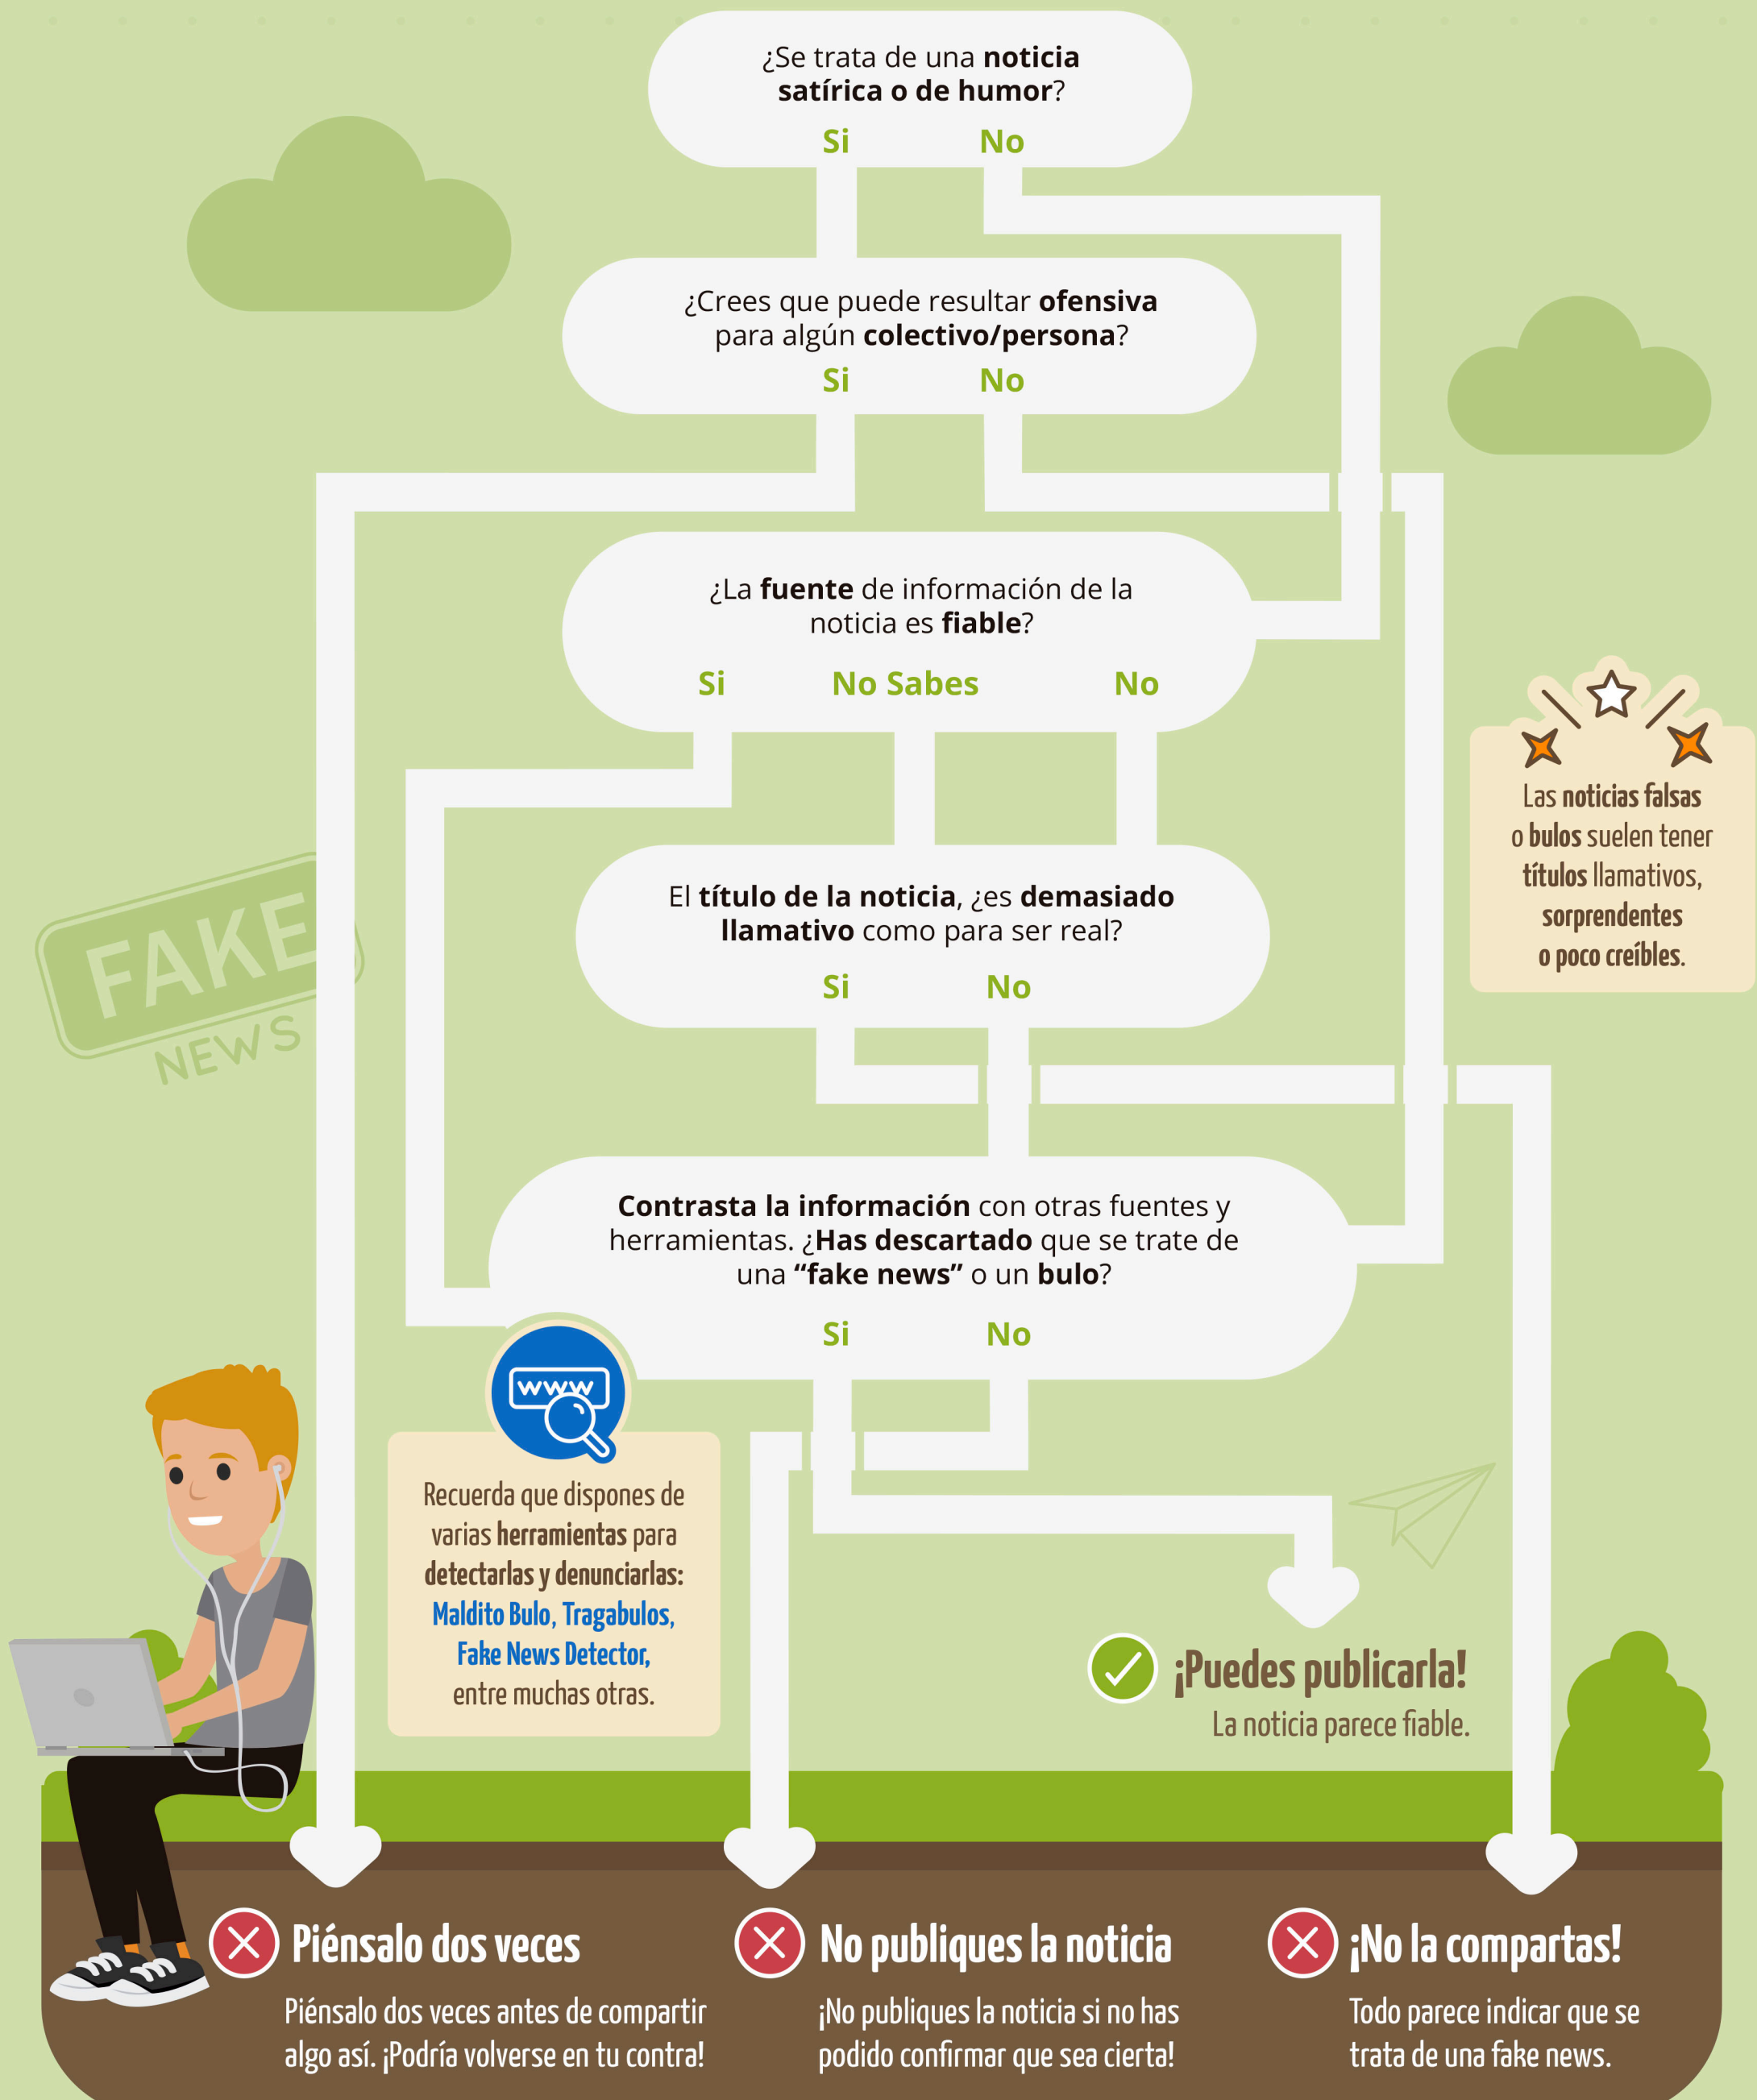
¿Se trata de una **noticia satírica o de humor**?

Si No

¿Crees que puede resultar **ofensiva** para algún **colectivo/persona**?

Si No

FAKE NEWS

¿La **fuente** de información de la noticia es **fiable**?

Si No Sabes No

Las **noticias falsas** o **bulos** suelen tener **títulos** llamativos, **sorprendentes** o **poco creíbles**.

El **título de la noticia**, ¿es **demasiado llamativo** como para ser real?

Si No

**Contrasta la información** con otras fuentes y herramientas. ¿**Has descartado** que se trate de una **"fake news"** o un **bulo**?

Si No

www

Recuerda que dispones de varias **herramientas** para **detectarlas y denunciarlas:** Maldito Bulo, Tragabulos, Fake News Detector, entre muchas otras.

¡Puedes publicarla!
La noticia parece fiable.

Piénsalo dos veces
Piénsalo dos veces antes de compartir algo así. ¡Podría volverse en tu contra!

No publiques la noticia
¡No publiques la noticia si no has podido confirmar que sea cierta!

¡No la compartas!
Todo parece indicar que se trata de una fake news.